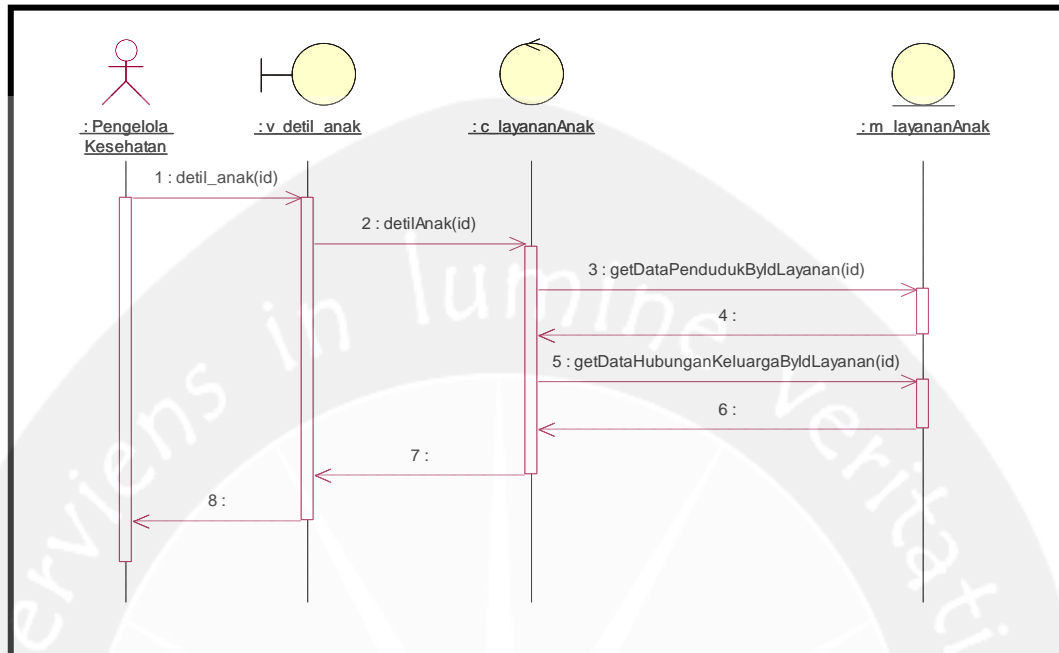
: Pengelola Kesehatan

: v_detil_anak

: c_layananAnak

: m_layananAnak

1 : detil_anak(id)

2 : detilAnak(id)

3 : getDataPendudukByIdLayanan(id)

4 :

5 : getDataHubunganKeluargaByIdLayanan(id)

6 :

7 :

8 :

Serviens in lumine veritatis